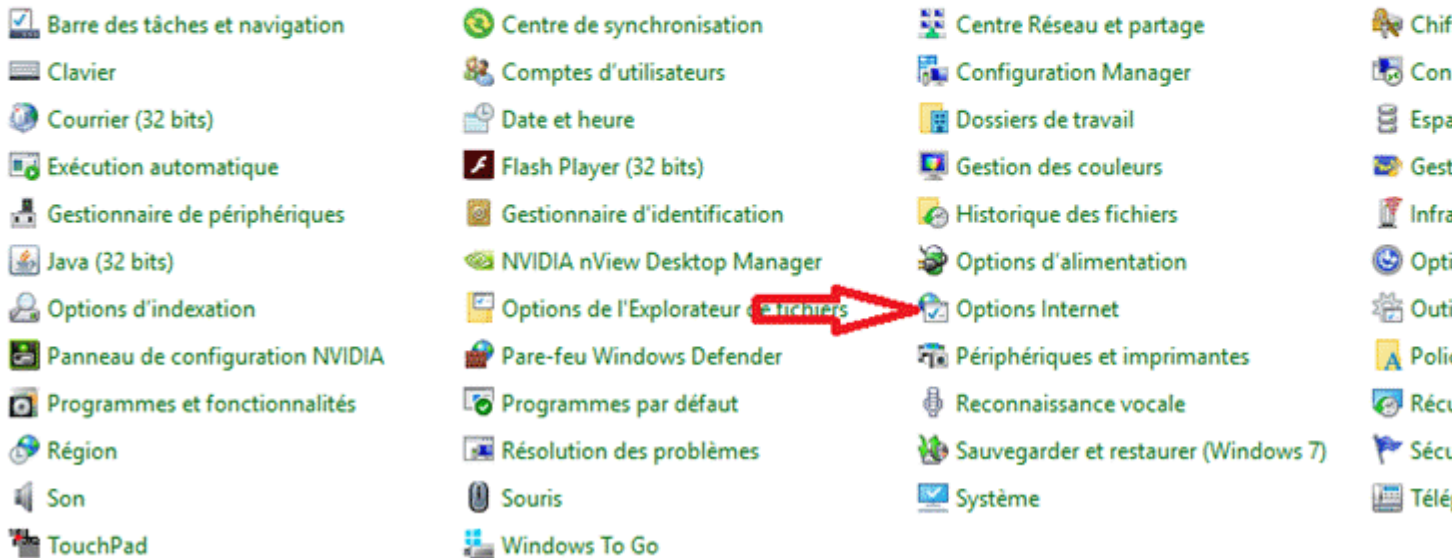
Barre des tâches et navigation
Clavier
Courrier (32 bits)
Exécution automatique
Gestionnaire de périphériques
Java (32 bits)
Options d'indexation
Panneau de configuration NVIDIA
Programmes et fonctionnalités
Région
Son
TouchPad

Centre de synchronisation
Comptes d'utilisateurs
Date et heure
Flash Player (32 bits)
Gestionnaire d'identification
NVIDIA nView Desktop Manager
Options de l'Explorateur de fichiers
Pare-feu Windows Defender
Programmes par défaut
Résolution des problèmes
Souris
Windows To Go

Centre Réseau et partage
Configuration Manager
Dossiers de travail
Gestion des couleurs
Historique des fichiers
Options d'alimentation
Options Internet
Périphériques et imprimantes
Reconnaissance vocale
Sauvegarder et restaurer (Windows 7)
Système

Chif
Con
Espa
Gest
Infra
Opti
Outi
Polic
Récu
Sécu
Télép